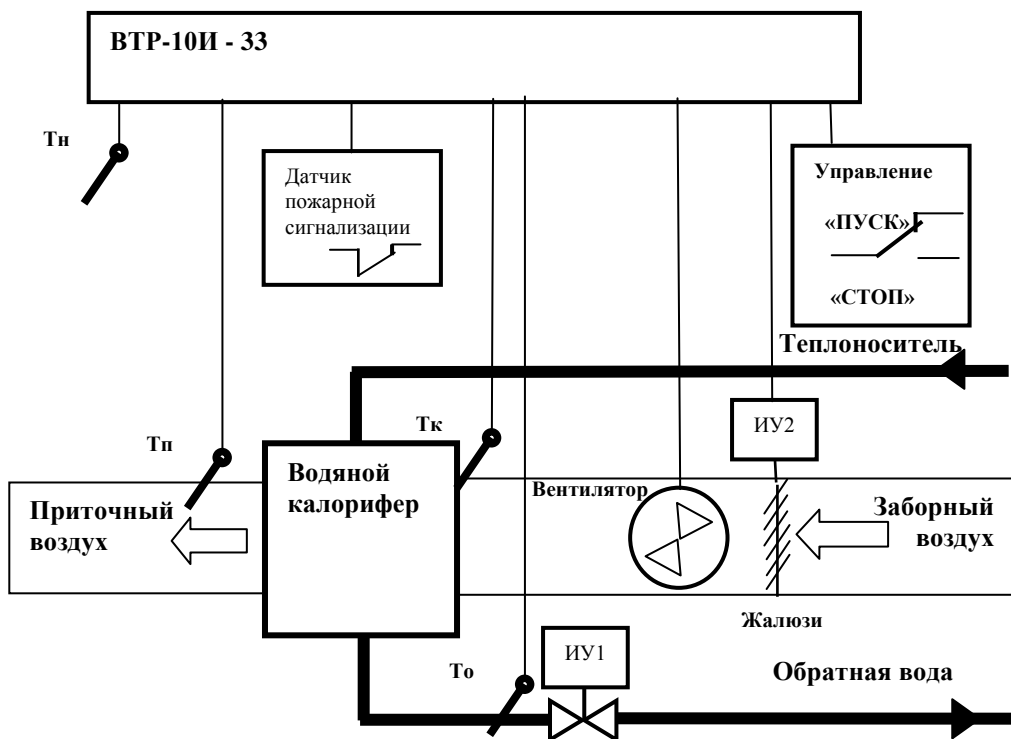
ВТР-10И - 33

Тн

Датчик пожарной сигнализации

Управление

«ПУСК»

«СТОП»

Теплоноситель

Тп

Тк

ИУ2

Водяной калорифер

Вентилятор

Приточный воздух

Заборный воздух

Жалюзи

То

ИУ1

Обратная вода